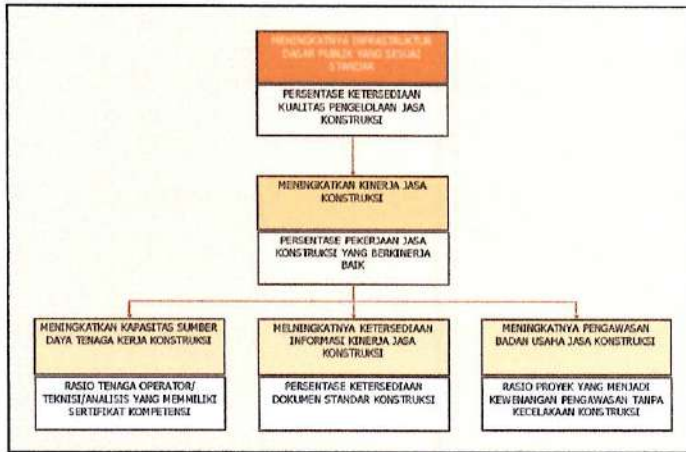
MENINGKATNYA INFRASTRUKTUR DASAR PUBLIK YANG SESUAI STANDAR

PERSENTASE KETERSEDIAAN KUALITAS PENGELOLAAN JASA KONSTRUKSI

MENINGKATKAN KINERJA JASA KONSTRUKSI

PERSENTASE PEKERJAAN JASA KONSTRUKSI YANG BERKINERJA BAIK

MENINGKATKAN KAPASITAS SUMBER DAYA TENAGA KERJA KONSTRUKSI

RASIO TENAGA OPERATOR/ TEKNISI/ANALISIS YANG MEMMILIKI SERTIFIKAT KOMPETENSI

MELNINGKATNYA KETERSEDIAAN INFORMASI KINERJA JASA KONSTRUKSI

PERSENTASE KETERSEDIAAN DOKUMEN STANDAR KONSTRUKSI

MENINGKATNYA PENGAWASAN BADAN USAHA JASA KONSTRUKSI

RASIO PROYEK YANG MENJADI KEWENANGAN PENGAWASAN TANPA KECELAKAAN KONSTRUKSI